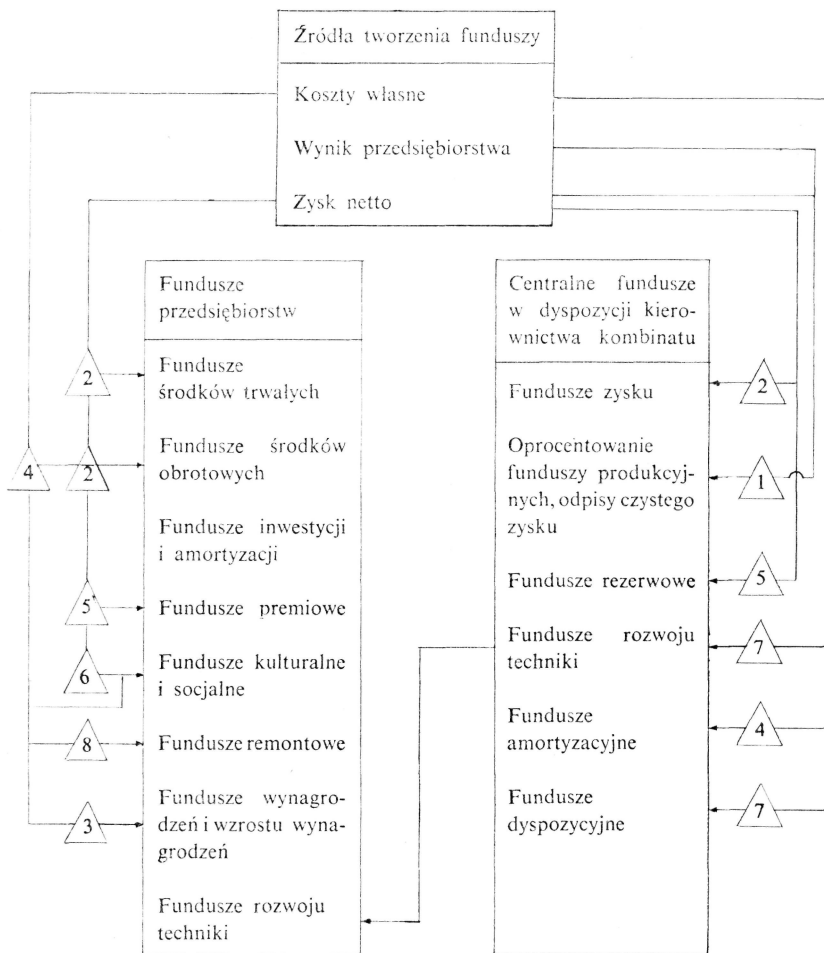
Źródła tworzenia funduszy

Koszty własne

Wynik przedsiębiorstwa

Zysk netto

Fundusze przedsiębiorstw

Fundusze środków trwałych

Fundusze środków obrotowych

Fundusze inwestycji i amortyzacji

Fundusze premiowe

Fundusze kulturalne i socjalne

Fundusze remontowe

Fundusze wynagrodzeń i wzrostu wynagrodzeń

Fundusze rozwoju techniki

Centralne fundusze w dyspozycji kierownictwa kombinatu

Fundusze zysku

Oprocentowanie funduszy produkcyjnych, odpisy czystego zysku

Fundusze rezerwowe

Fundusze rozwoju techniki

Fundusze amortyzacyjne

Fundusze dyspozycyjne

2
4
2
5
6
8
3
2
1
5
7
4
7